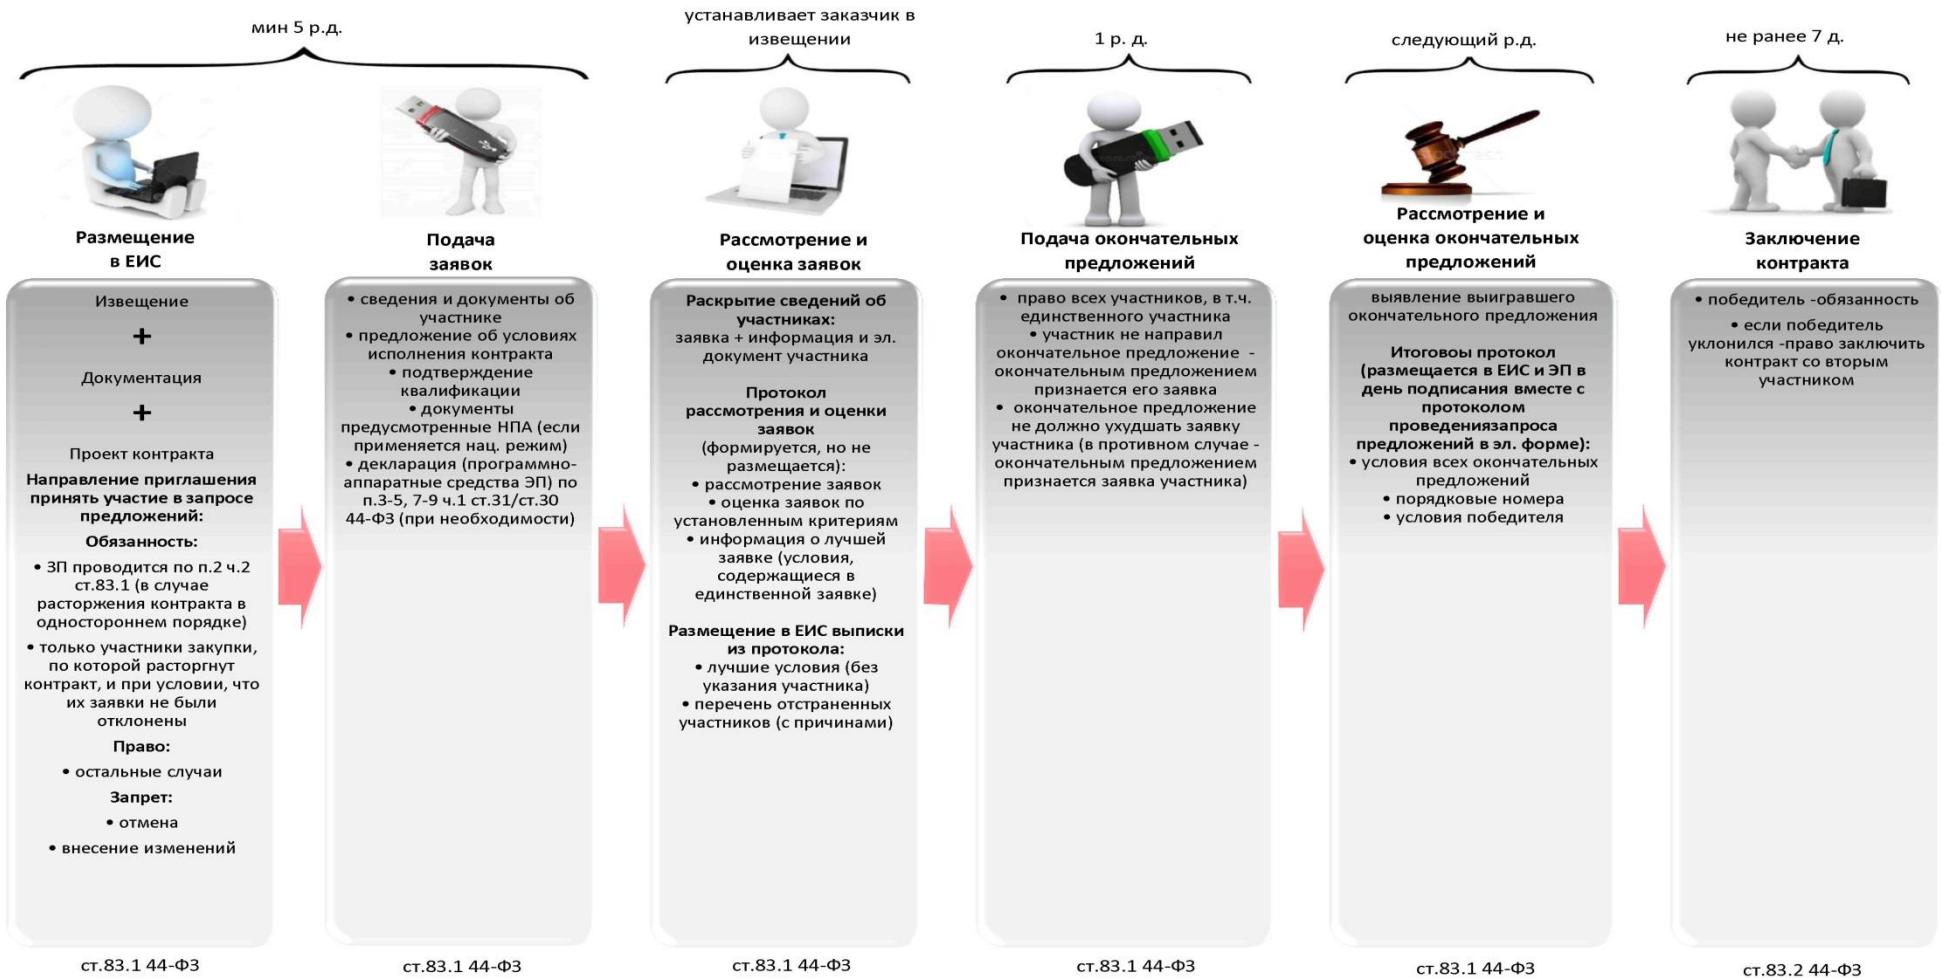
мин 5 р.д.

устанавливает заказчик в извещении

1 р. д.

следующий р.д.

не ранее 7 д.

Размещение в ЕИС

Извещение

+

Документация

+

Проект контракта

Направление приглашения принять участие в запросе предложений:

Обязанность:

• ЗП проводится по п.2 ч.2 ст.83.1 (в случае расторжения контракта в одностороннем порядке)

• только участники закупки, по которой расторгнут контракт, и при условии, что их заявки не были отклонены

Право:

• остальные случаи

Запрет:

• отмена

• внесение изменений

ст.83.1 44-ФЗ

Подача заявок

• сведения и документы об участнике
• предложение об условиях исполнения контракта
• подтверждение квалификации
• документы предусмотренные НПА (если применяется нац. режим)
• декларация (программно-аппаратные средства ЭП) по п.3-5, 7-9 ч.1 ст.31/ст.30 44-ФЗ (при необходимости)

ст.83.1 44-ФЗ

Рассмотрение и оценка заявок

Раскрытие сведений об участниках:
заявка + информация и эл. документ участника

Протокол рассмотрения и оценки заявок
(формируется, но не размещается):
• рассмотрение заявок
• оценка заявок по установленным критериям
• информация о лучшей заявке (условия, содержащиеся в единственной заявке)

Размещение в ЕИС выписки из протокола:
• лучшие условия (без указания участника)
• перечень отстраненных участников (с причинами)

ст.83.1 44-ФЗ

Подача окончательных предложений

• право всех участников, в т.ч. единственного участника
• участник не направил окончательное предложение - окончательным предложением признается его заявка
• окончательное предложение не должно ухудшать заявку участника (в противном случае - окончательным предложением признается заявка участника)

ст.83.1 44-ФЗ

Рассмотрение и оценка окончательных предложений

выявление выигравшего окончательного предложения

Итоговоы протокол (размещается в ЕИС и ЭП в день подписания вместе с протоколом проведениязапроса предложений в эл. форме):
• условия всех окончательных предложений
• порядковые номера
• условия победителя

ст.83.1 44-ФЗ

Заключение контракта

• победитель -обязанность
• если победитель уклонился -право заключить контракт со вторым участником

ст.83.2 44-ФЗ